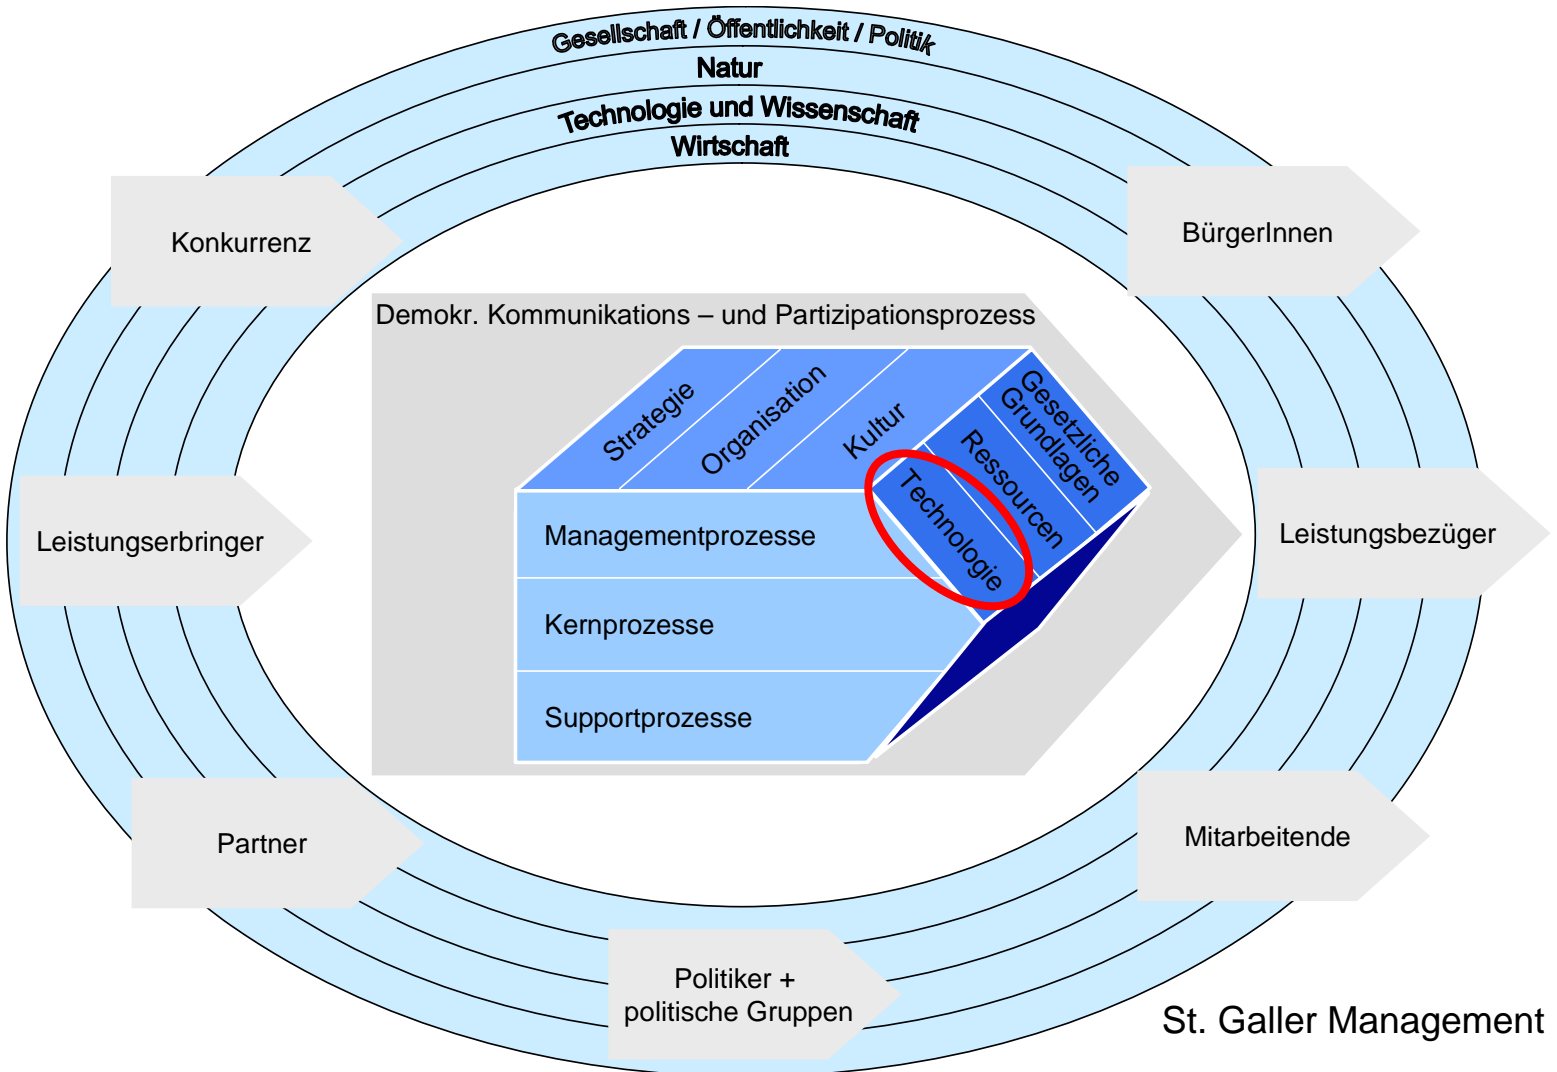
Gesellschaft / Öffentlichkeit / Politik
Natur
Technologie und Wissenschaft
Wirtschaft

Konkurrenz

BürgerInnen

Demokr. Kommunikations – und Partizipationsprozess

Strategie
Organisation
Kultur
Gesetzliche Grundlagen
Ressourcen
Technologie

Managementprozesse
Kernprozesse
Supportprozesse

Leistungserbringer

Leistungsbezüger

Partner

Mitarbeitende

Politiker + politische Gruppen

St. Galler Management